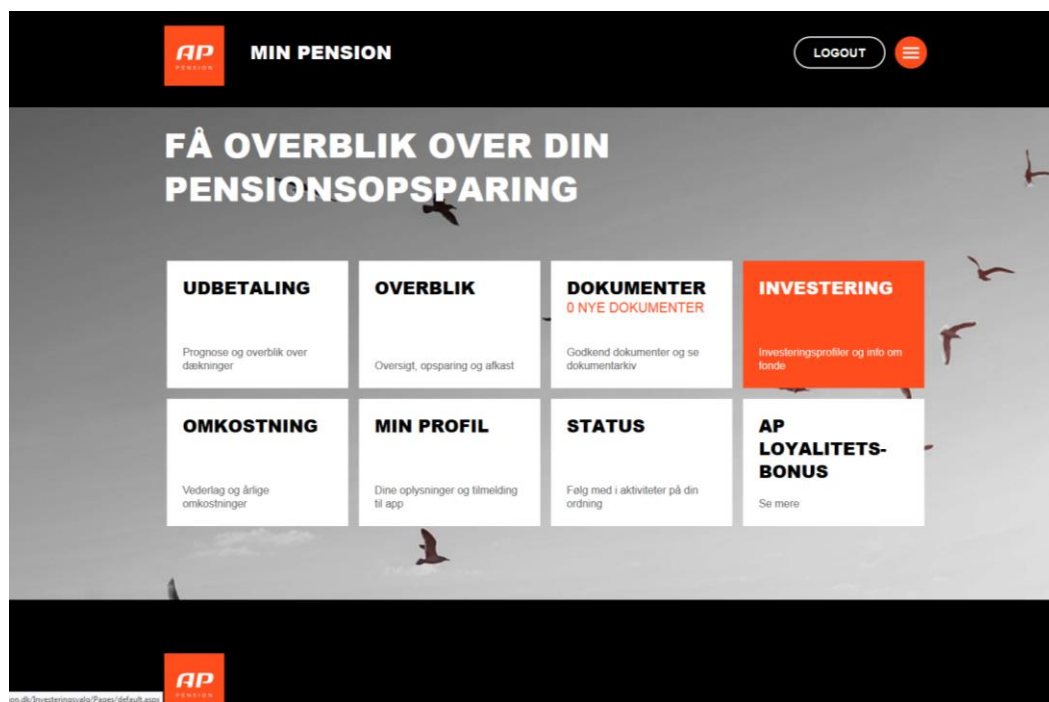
AP PENSION

MIN PENSION

LOGOUT

FÅ OVERBLIK OVER DIN PENSIONSOPSPARING

UDBETALING

Prognose og overblik over dækninger

OVERBLIK

Oversigt, opsparing og afkast

DOKUMENTER
0 NYE DOKUMENTER

Godkend dokumenter og se dokumentarkiv

INVESTERING

Investeringsprofiler og info om fonde

OMKOSTNING

Vederlag og årlige omkostninger

MIN PROFIL

Dine oplysninger og tilmelding til app

STATUS

Følg med i aktiviteter på din ordning

AP LOYALITETS-BONUS

Se mere

AP PENSION

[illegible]on.dk/Investeringsvalg/Pages/default.aspx